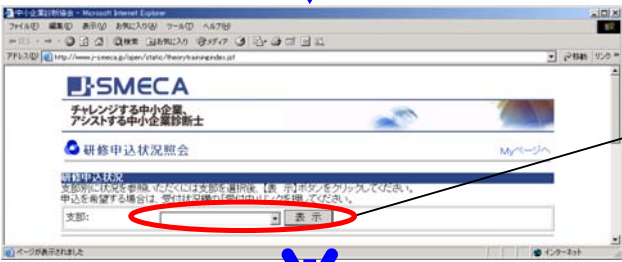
中小企業診断協会 - Microsoft Internet Explorer

ファイル(F) 編集(E) 表示(V) お気に入り(A) ツール(T) ヘルプ(H)

戻る · → · ⊗ ⓓ ⓗ 検索 お気に入り メディア

アドレス(D) http://www.j-smeca.jp/open/static/theorytrainingindex.jsf

移動 リンク »

J-SMECA

チャレンジする中小企業、
アシストする中小企業診断士

研修申込状況照会

Myページへ

研修申込状況

支部別に状況を参照いただくには支部を選択後、【表 示】ボタンをクリックしてください。
申込を希望する場合は、受付状況欄の「受付中」リンクを押してください。

支部:

表 示

ページが表示されました

インターネット